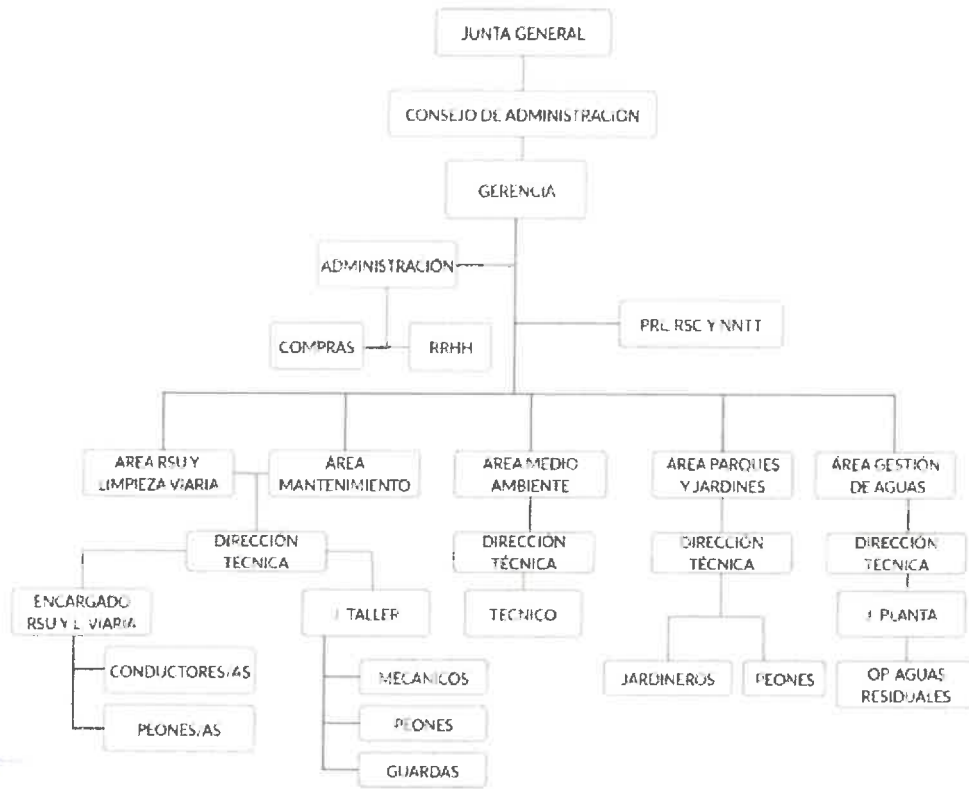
JUNTA GENERAL

CONSEJO DE ADMINISTRACION

GERENCIA

ADMINISTRACION

COMPRAS

RRHH

PRL RSC Y NNTT

AREA RSU Y LIMPIEZA VIARIA

AREA MANTENIMIENTO

AREA MEDIO AMBIENTE

AREA PARQUES Y JARDINES

ÁREA GESTIÓN DE AGUAS

DIRECCION TECNICA

DIRECCION TÉCNICA

DIRECCIÓN TÉCNICA

DIRECCIÓN TECNICA

ENCARGADO RSU Y L VIARIA

J TALLER

TECNICO

J PLANTA

CONDUCTORES/AS

PEONES/AS

MECANICOS

PEONES

GUARDAS

JARDINEROS

PEONES

OP AGUAS RESIDUALES